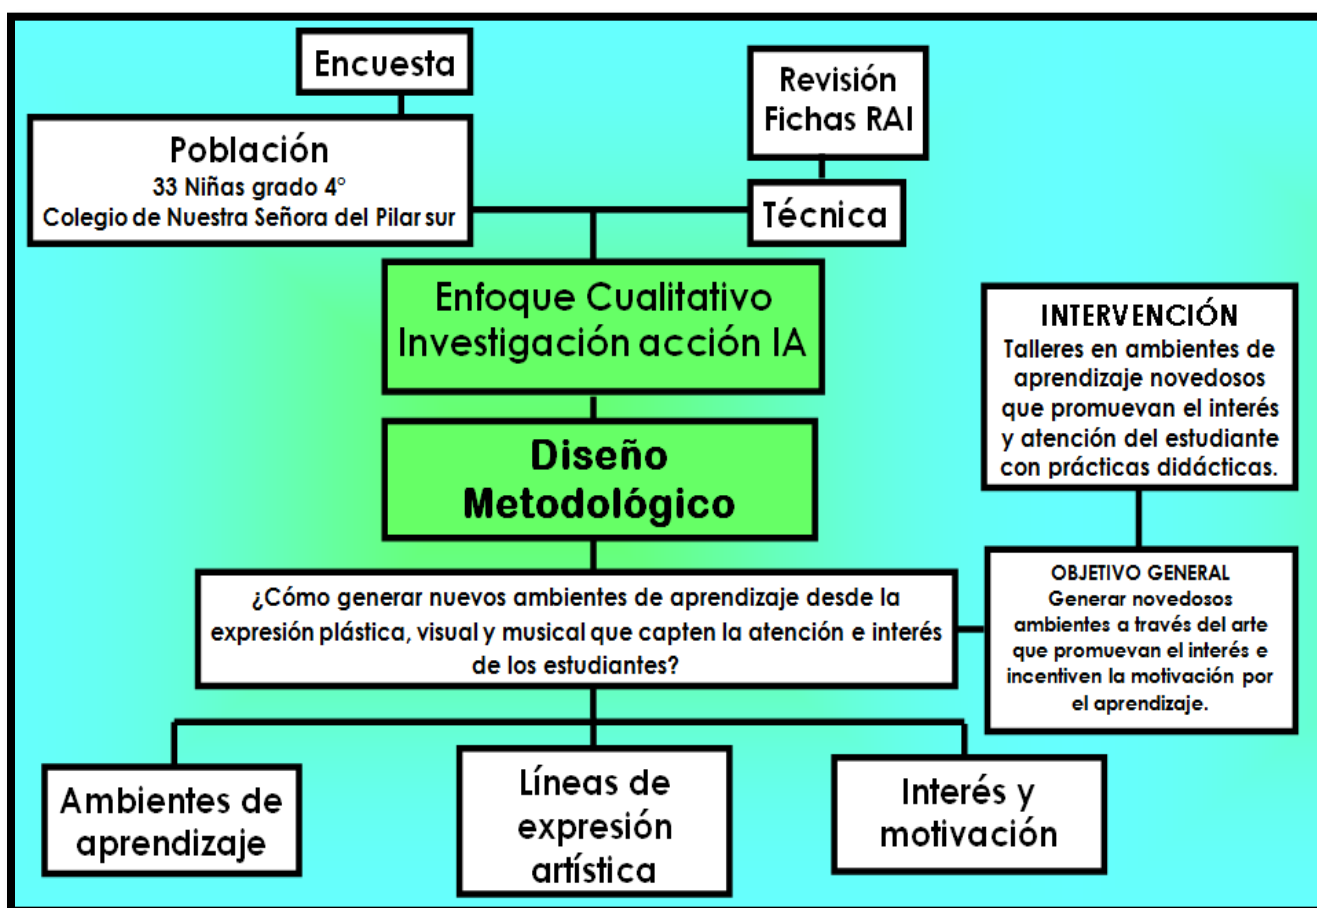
Encuesta

Población
33 Niñas grado 4°
Colegio de Nuestra Señora del Pilar sur

Revisión
Fichas RAI

Técnica

Enfoque Cualitativo
Investigación acción IA

Diseño
Metodológico

INTERVENCIÓN
Talleres en ambientes de aprendizaje novedosos que promuevan el interés y atención del estudiante con prácticas didácticas.

¿Cómo generar nuevos ambientes de aprendizaje desde la expresión plástica, visual y musical que capten la atención e interés de los estudiantes?

OBJETIVO GENERAL
Generar novedosos ambientes a través del arte que promuevan el interés e incentiven la motivación por el aprendizaje.

Ambientes de aprendizaje

Líneas de expresión artística

Interés y motivación